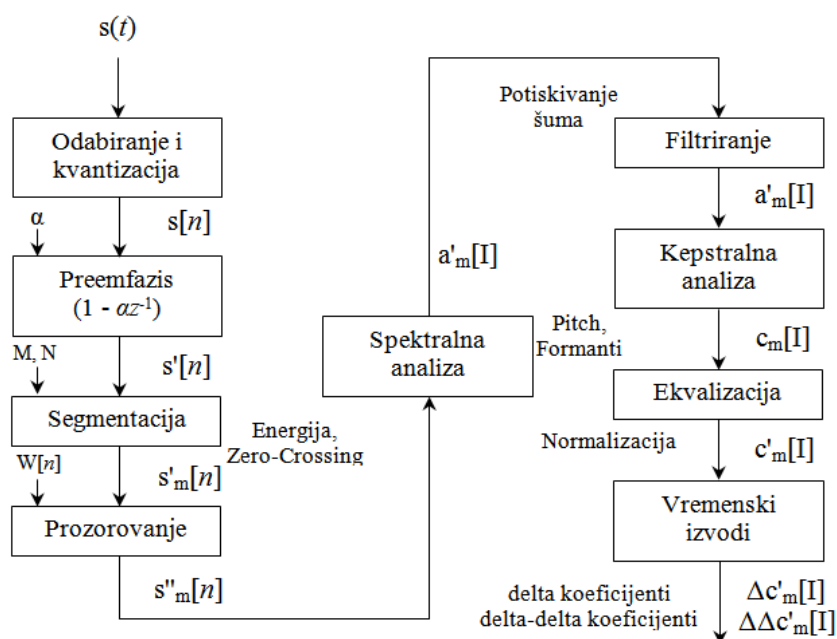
$s(t)$

Odabiranje i kvantizacija

α

$s[n]$

Preemfazis
$(1 - \alpha z^{-1})$

M, N

$s'[n]$

Segmentacija

W[$n$]

$s'_m[n]$

Prozorovanje

$s''_m[n]$

Energija, Zero-Crossing

Spektralna analiza

$a'_m[I]$

Pitch, Formanti

Potiskivanje šuma

Filtriranje

$a'_m[I]$

Kepstralna analiza

$c_m[I]$

Ekvalizacija

Normalizacija

$c'_m[I]$

Vremenski izvodi

delta koeficijenti
delta-delta koeficijenti

$\Delta c'_m[I]$
$\Delta\Delta c'_m[I]$